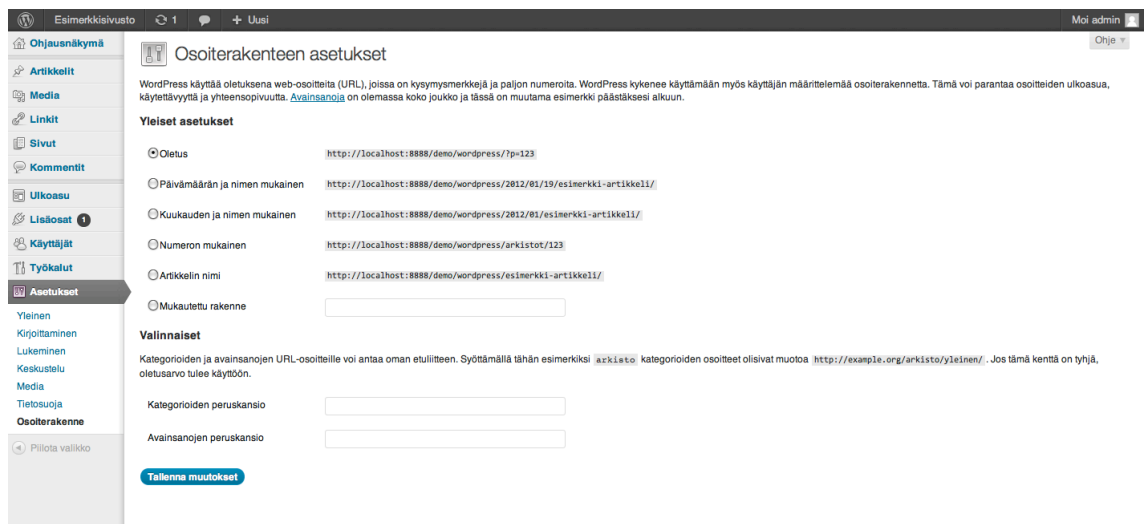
Esimerkkisivusto 1 + Uusi Moi admin

Ohjausnäkymä
Artikkelit
Media
Linkit
Sivut
Kommentit
Ulkoasu
Lisäosat 1
Käyttäjät
Työkalut
Asetukset
Yleinen
Kirjoittaminen
Lukeminen
Keskustelu
Media
Tietosuoja
Osoiterakenne
Piilota valikko

Ohje

Osoiterakenteen asetukset

WordPress käyttää oletuksena web-osoitteita (URL), joissa on kysymysmerkkejä ja paljon numeroita. WordPress kykenee käyttämään myös käyttäjän määrittelemää osoiterakennetta. Tämä voi parantaa osoitteiden ulkoasua, käytettävyyttä ja yhteensopivuutta. Avainsanoja on olemassa koko joukko ja tässä on muutama esimerkki päästäksesi alkuun.

Yleiset asetukset

Oletus http://localhost:8888/demo/wordpress/?p=123

Päivämäärän ja nimen mukainen http://localhost:8888/demo/wordpress/2012/01/19/esimerkki-artikkeli/

Kuukauden ja nimen mukainen http://localhost:8888/demo/wordpress/2012/01/esimerkki-artikkeli/

Numeron mukainen http://localhost:8888/demo/wordpress/arkistot/123

Artikkelin nimi http://localhost:8888/demo/wordpress/esimerkki-artikkeli/

Mukautettu rakenne

Valinnaiset

Kategorioiden ja avainsanojen URL-osoitteille voi antaa oman etuliitteen. Syöttämällä tähän esimerkiksi arkisto kategorioiden osoitteet olisivat muotoa http://example.org/arkisto/yleinen/ . Jos tämä kenttä on tyhjä, oletusarvo tulee käyttöön.

Kategorioiden peruskansio

Avainsanojen peruskansio

Tallenna muutokset